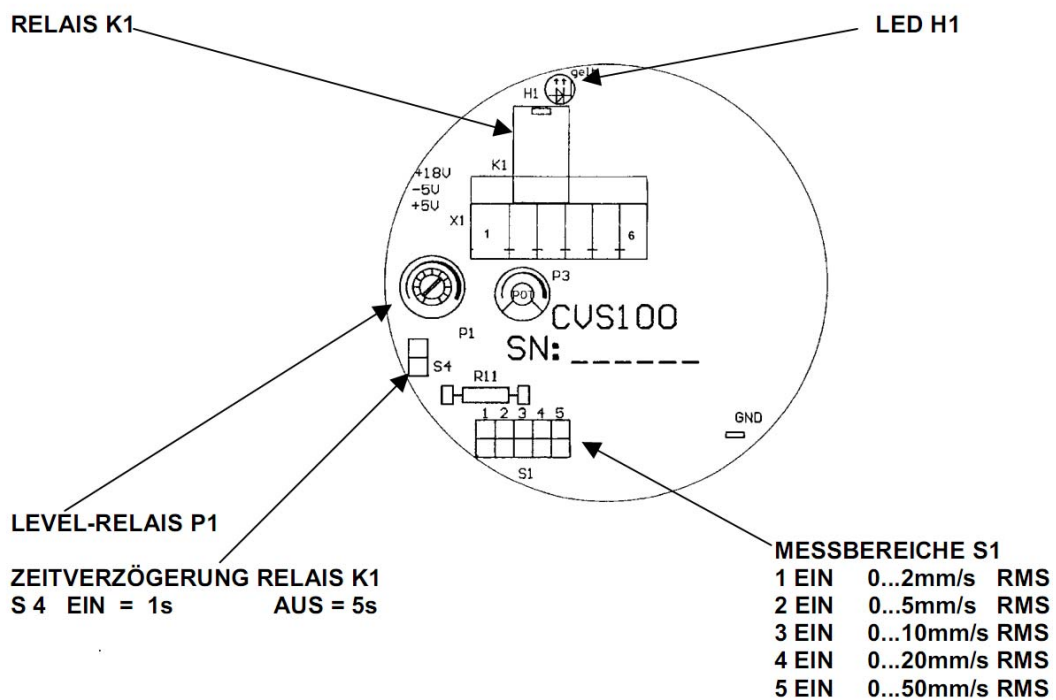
RELAIS K1

LED H1

gelb

H1

K1

+18V
-5V
+5V

X1

1

6

P3

POT

P1

CVS100

SN: ______

S4

R11

1 2 3 4 5

S1

GND

LEVEL-RELAIS P1

ZEITVERZÖGERUNG RELAIS K1
S 4 EIN = 1s AUS = 5s

MESSBEREICHE S1

| | | |
|---|---|---|
| 1 EIN | 0...2mm/s | RMS |
| 2 EIN | 0...5mm/s | RMS |
| 3 EIN | 0...10mm/s | RMS |
| 4 EIN | 0...20mm/s | RMS |
| 5 EIN | 0...50mm/s | RMS |